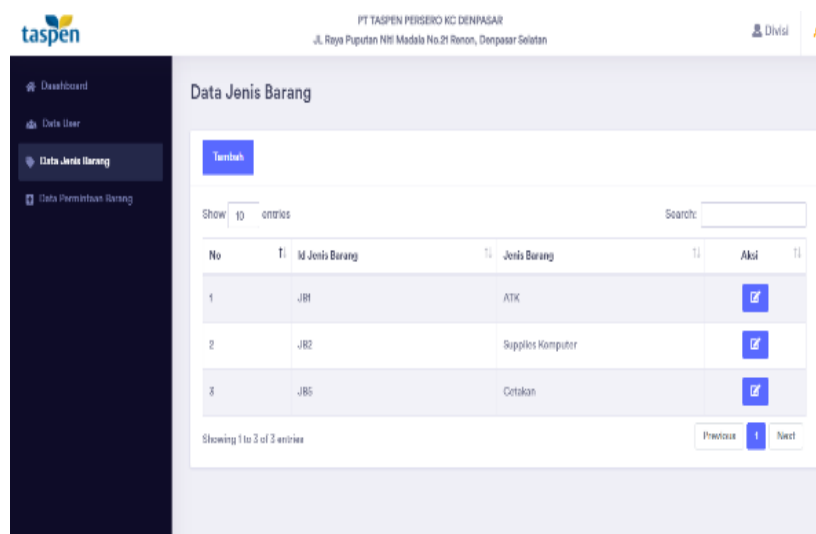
taspen

PT TASPEN PERSERO KC DENPASAR
JL Raya Puputan Niti Madala No.21 Renon, Denpasar Selatan

Divisi

Dashboard
Data User
Data Jenis Barang
Data Permintaan Barang

Data Jenis Barang

Tambah

Show 10 entries

Search:

| No | Id Jenis Barang | Jenis Barang | Aksi |
|---|---|---|---|
| 1 | JB1 | ATK | |
| 2 | JB2 | Supplies Komputer | |
| 3 | JB3 | Cetakan | |

Showing 1 to 3 of 3 entries

Previous 1 Next